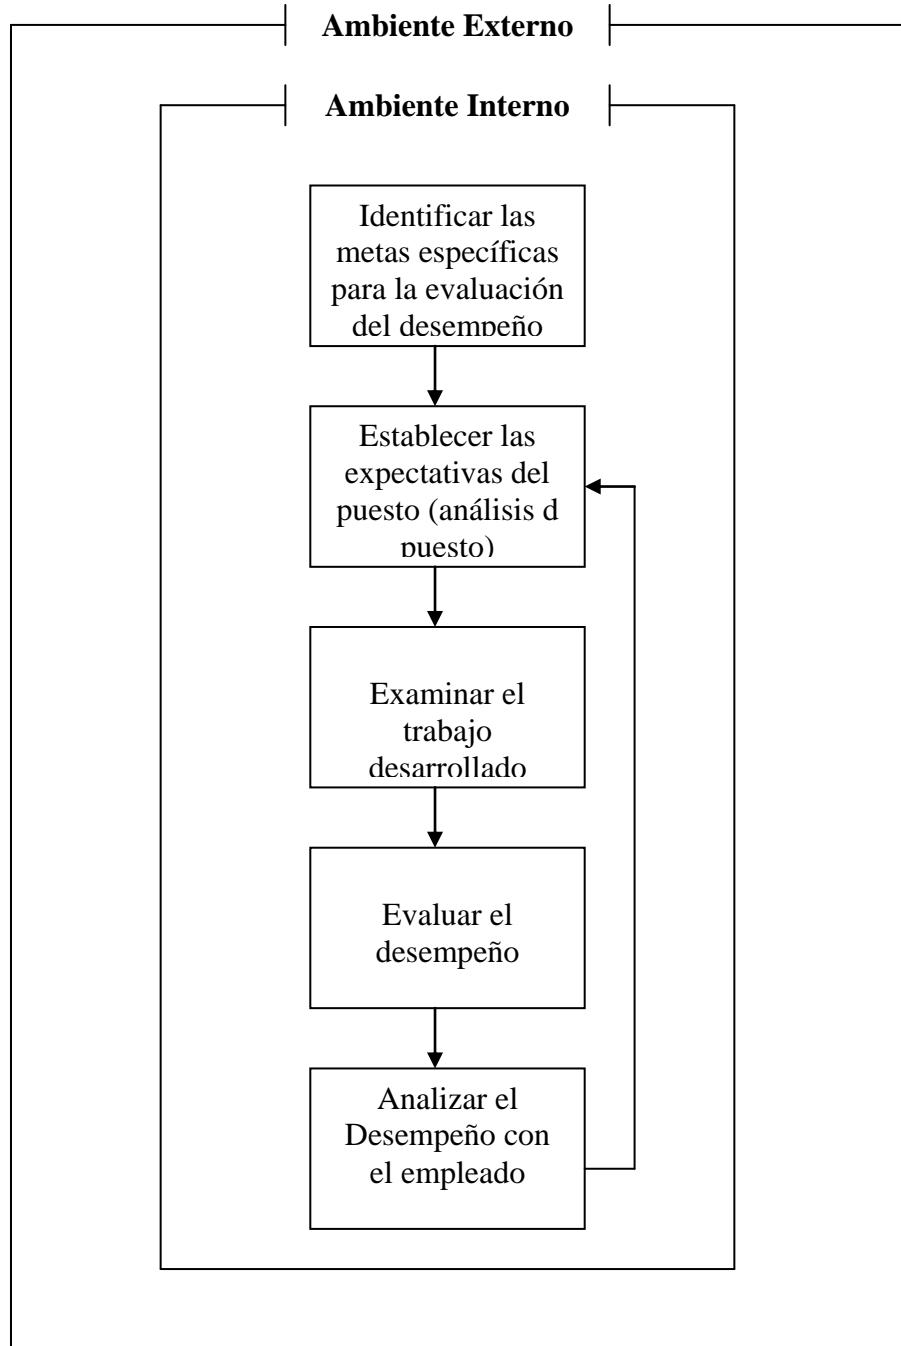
Ambiente Externo

Ambiente Interno

Identificar las metas específicas para la evaluación del desempeño

Establecer las expectativas del puesto (análisis d puesto)

Examinar el trabajo desarrollado

Evaluar el desempeño

Analizar el Desempeño con el empleado